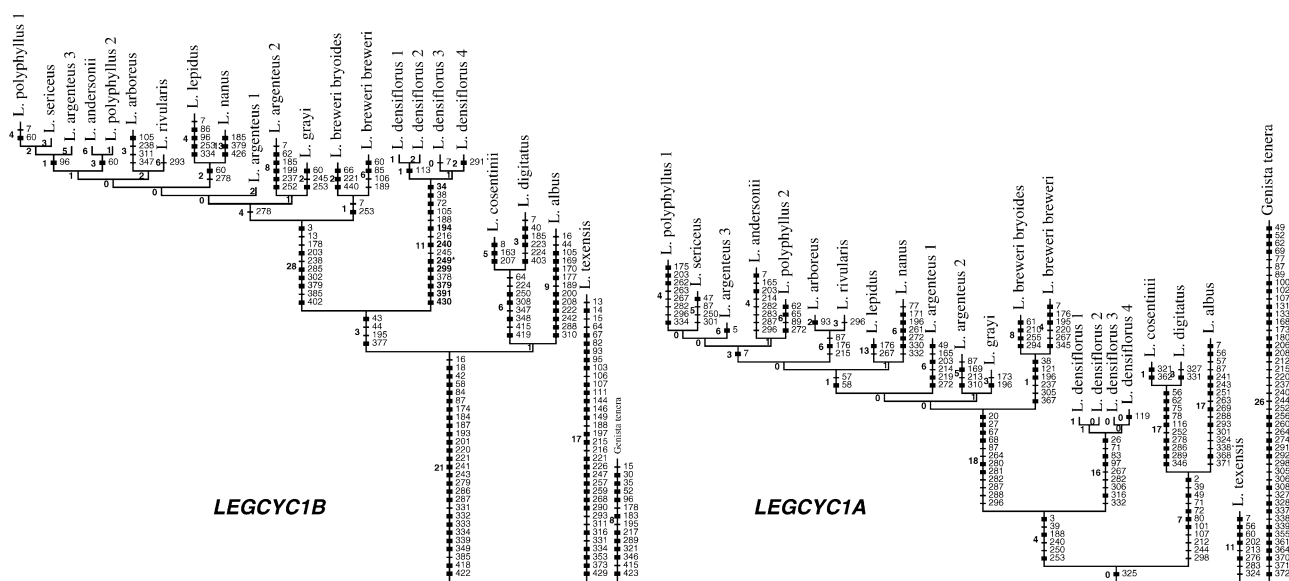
L. polyphyllus 1
L. sericeus
L. argenteus 3
L. andersonii
L. polyphyllus 2
L. arboreus
L. rivularis
L. lepidus
L. nanus
L. argenteus 1
L. argenteus 2
L. grayi
L. breweri bryoides
L. breweri breweri
L. densiflorus 1
L. densiflorus 2
L. densiflorus 3
L. densiflorus 4
L. cosentinii
L. digitatus
L. albus
L. texensis
Genista tenera

LEGCYC1B

L. polyphyllus 1
L. sericeus
L. argenteus 3
L. andersonii
L. polyphyllus 2
L. arboreus
L. rivularis
L. lepidus
L. nanus
L. argenteus 1
L. argenteus 2
L. grayi
L. breweri bryoides
L. breweri breweri
L. densiflorus 1
L. densiflorus 2
L. densiflorus 3
L. densiflorus 4
L. cosentinii
L. digitatus
L. albus
L. texensis
Genista tenera

LEGCYC1A